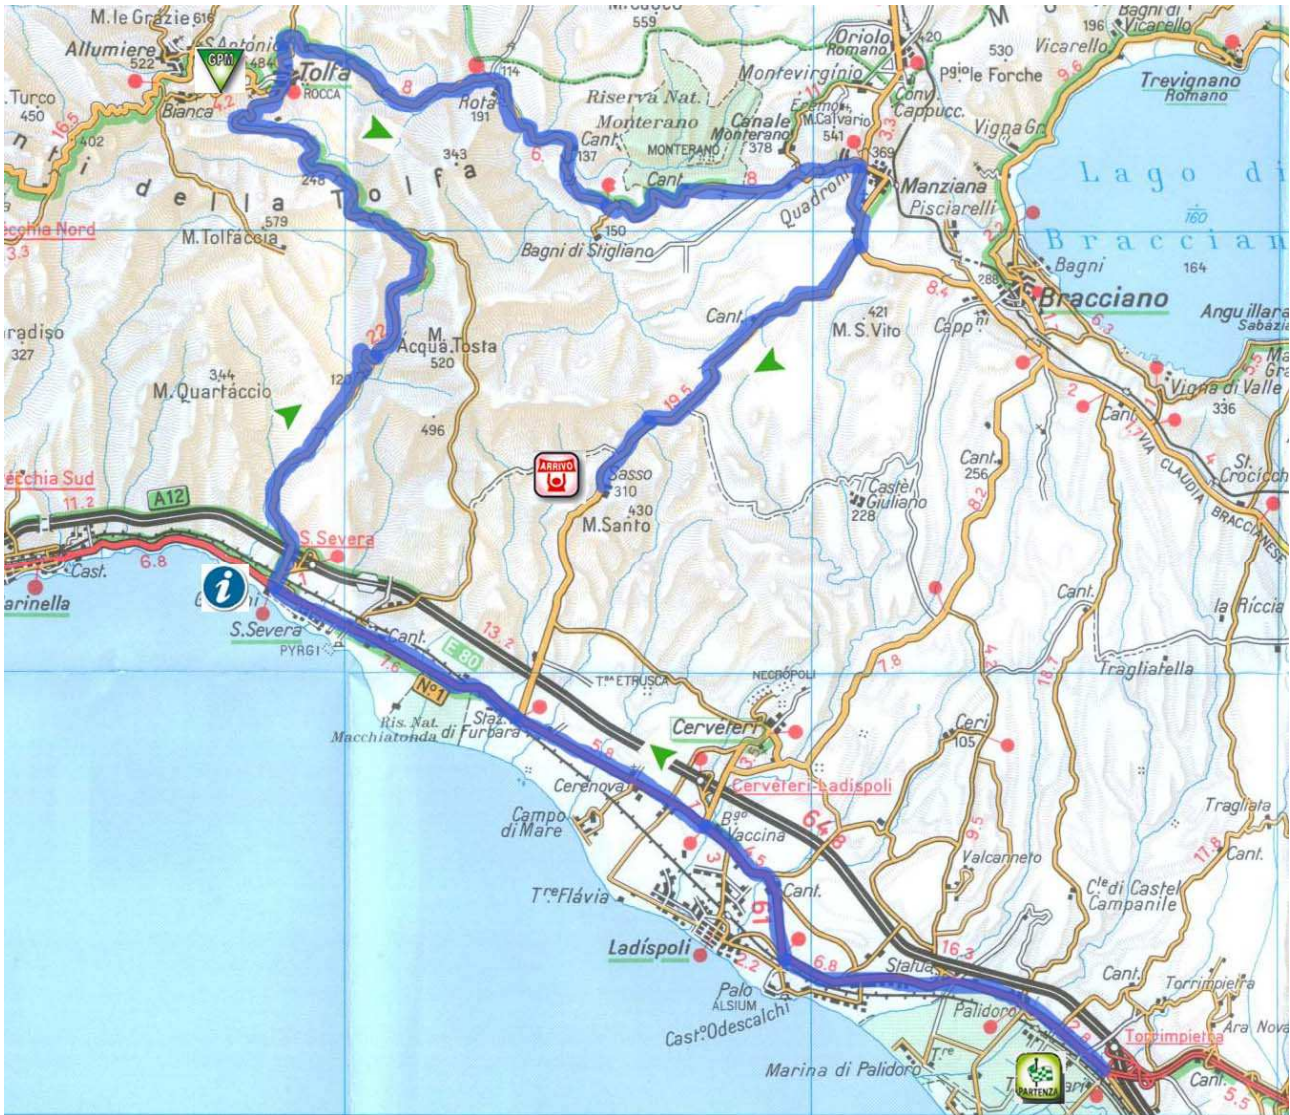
M.le Grazie 616
559
196 Bagni di Vicarello
Allumiere 522
S.Antonio 484
GPM
Tolfa
ROCCA
114
Oriolo Romano
420
530
Vicarello
Trevignano Romano
Turco 450
Bianca 4.2
8
Rota 191
Riserva Nat.
Montevirginio
P.gio le Forche
9.6
16.5
402
Monterano
Canale Monterano
Eremo M.Calvario 541
Conv. Cappucc.
Vigna Gr.
Lago di
ti della Tolfa
343
Cant. 137
MONTERANO 378
369
3.3
Manziana
248
6
Cant.
8
Quadroni
Pisciarelli
Bracciano
579
150
160
vecchia Nord
M.Tolfaccia
Bagni di Stigliano
22
Bagni
164
3.3
288
Bracciano
Anguillara Sabazia
Cant.
421
M.S.Vito
8.4
Capp.ni
6.3
aradiso
22
M. Acqua Tosta
5.5
327
520
2
Vigna di Valle
344
M.Quarfaccio
12
19.5
Cant.
336
1.7 VIA CLAUDIA BRACCIANESE
496
Cant.
256
St. Crocicch
ARRIVO
Sasso 310
Castel Giuliano 228
vecchia Sud
11.2
A12
M.Santo
430
8.2
S.Severa
Cast.
6.8
arinella
Cant.
la Riccia
S.Severa
PYRGI
Cant.
13.2
E 80
7.6
Nº1
T.re ETRUSCA
NECROPOLI
7.8
18.1
Tragliatella
Ris. Nat. Macchiatonda
Staz. di Furbara
5.8
Cerveteri
Ceri
105
Cerveteri-Ladispoli
Cerenova
64.8
Campo di Mare
B.go Vaccina
3
4.5
9.5
Valcanneto
Tragliata
17.8
Cant.
T.re Flàvia
Cant.
C.le di Castel Campanile
61
Ladíspoli
2.2
6.8
Statua
16.3
Palo ALSIUM
Cant.
Torrimpietra
Cast.o Odescalchi
Palidoro
Ara Nova
Torrimpietra
Marina di Palidoro
PARTENZA
Cant.
5.5